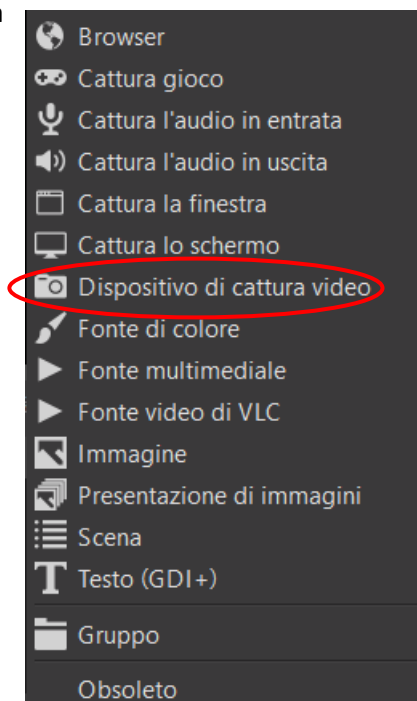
Browser
Cattura gioco
Cattura l'audio in entrata
Cattura l'audio in uscita
Cattura la finestra
Cattura lo schermo
Dispositivo di cattura video
Fonte di colore
Fonte multimediale
Fonte video di VLC
Immagine
Presentazione di immagini
Scena
Testo (GDI+)
Gruppo
Obsoleto